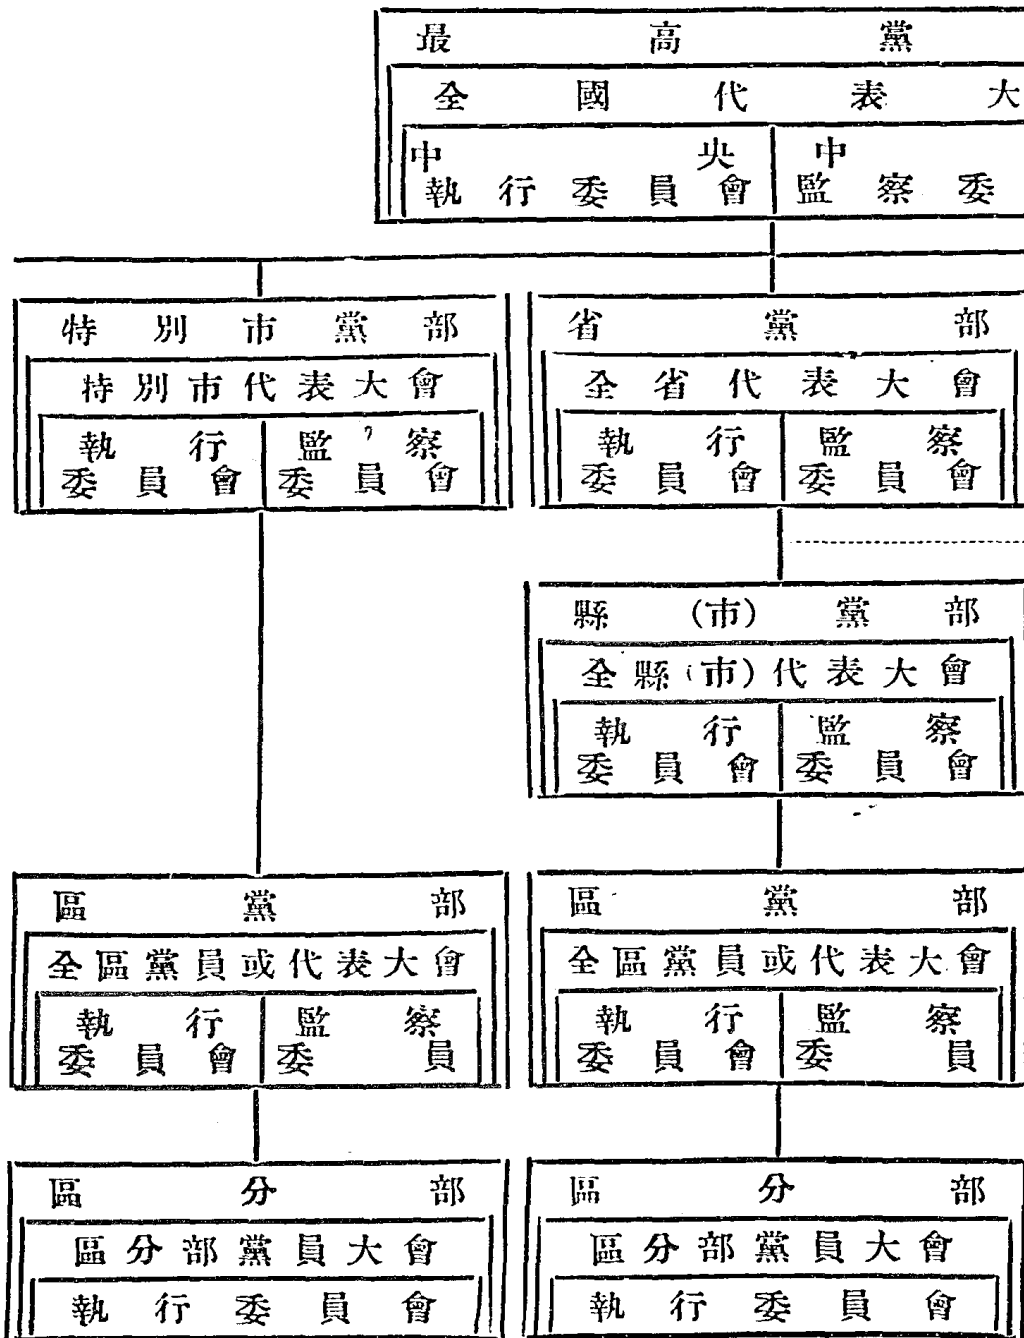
最 高 黨

全 國 代 表 大

中央執行委員會

中監察委

特別市黨部

特別市代表大會

執行委員會

監察委員會

省黨部

全省代表大會

執行委員會

監察委員會

縣(市)黨部

全縣(市)代表大會

執行委員會

監察委員會

區黨部

全區黨員或代表大會

執行委員會

監察委員

區黨部

全區黨員或代表大會

執行委員會

監察委員

區分部

區分部黨員大會

執行委員會

區分部

區分部黨員大會

執行委員會